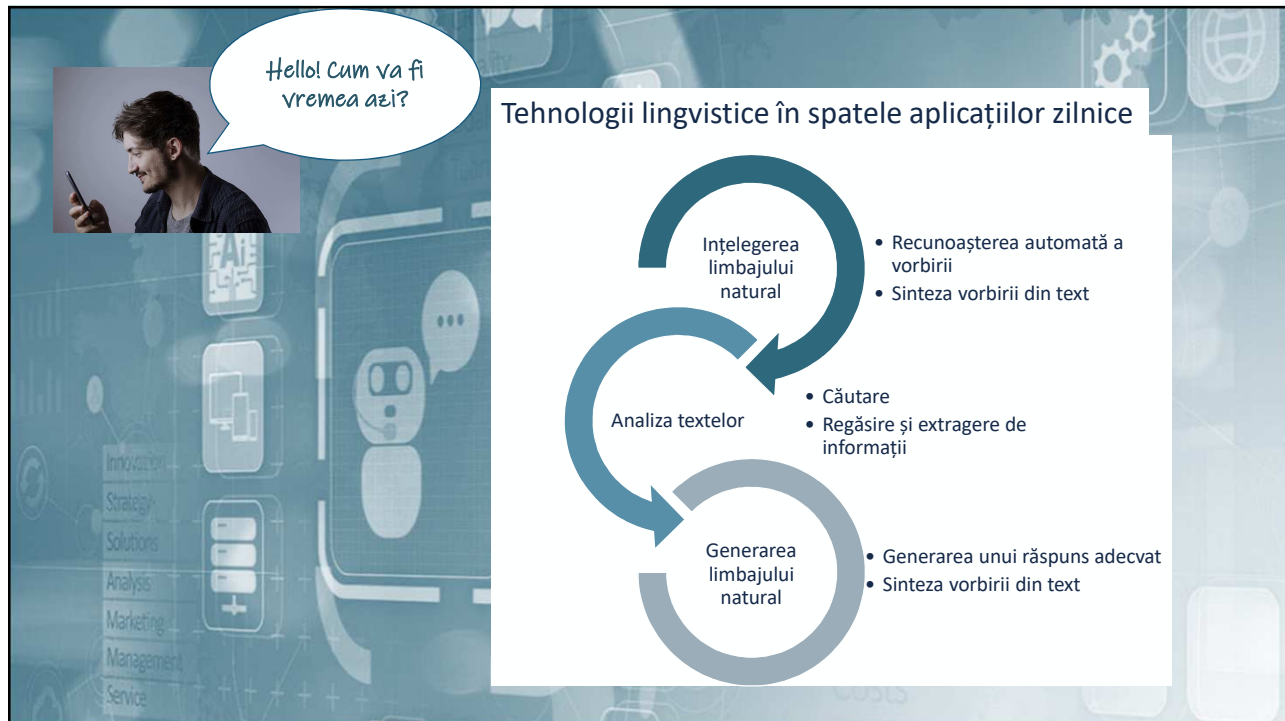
Hello! Cum va fi vremea azi?

Tehnologii lingvistice în spatele aplicațiilor zilnice

Ințelegerea limbajului natural

• Recunoașterea automată a vorbirii
• Sinteza vorbirii din text

Analiza textelor

• Căutare
• Regăsire și extragere de informații

Generarea limbajului natural

• Generarea unui răspuns adecvat
• Sinteza vorbirii din text

Innovation
Strategy
Solutions
Analysis
Marketing
Management
Service